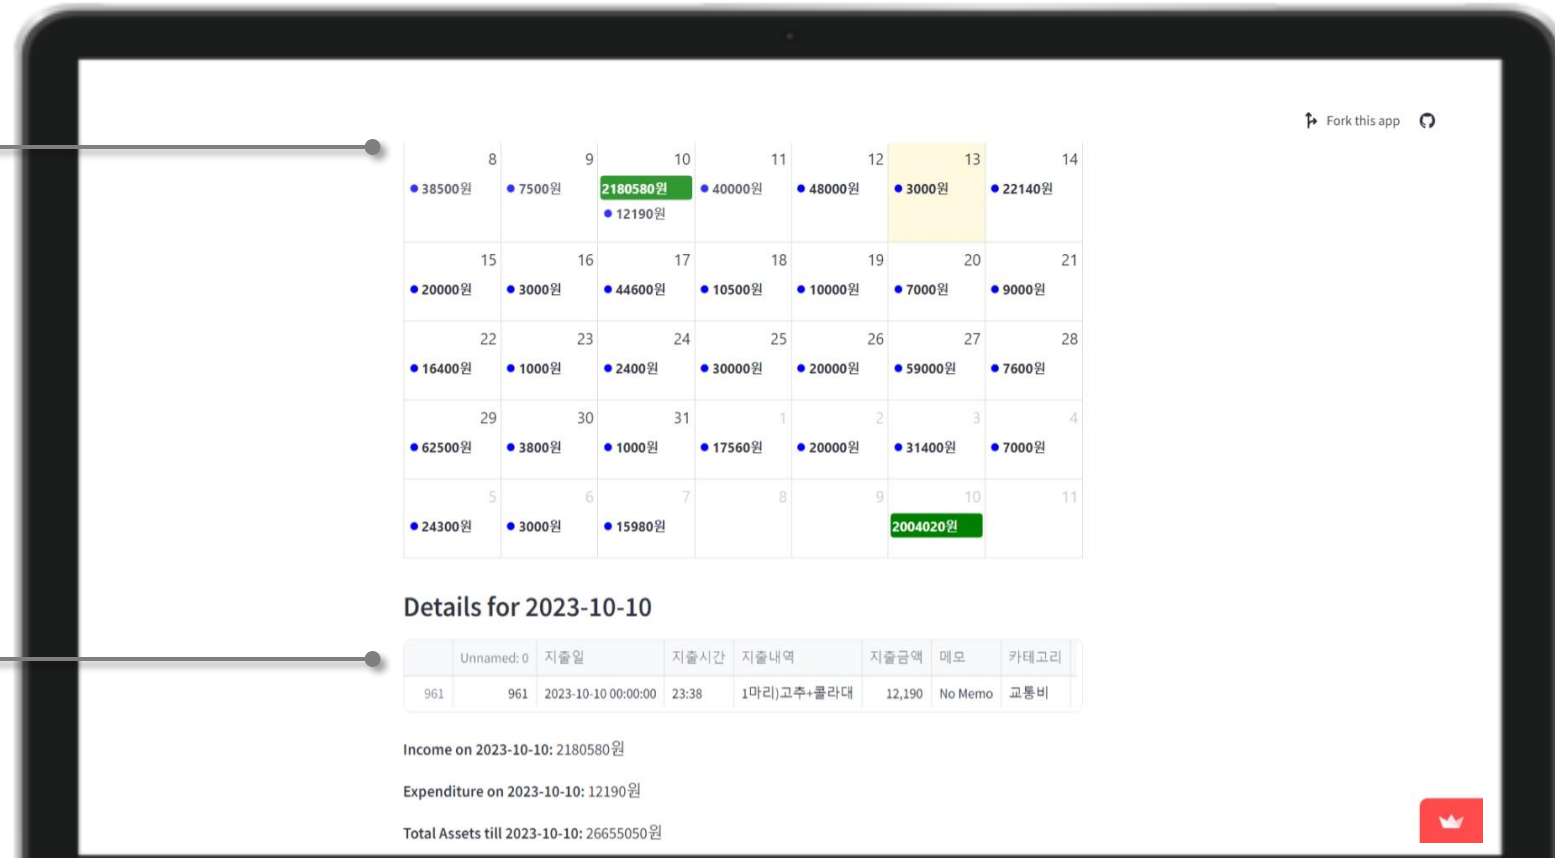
Fork this app

| 8 | 9 | 10 | 11 | 12 | 13 | 14 |
|---|---|---|---|---|---|---|
| 38500원 | 7500원 | 2180580원 12190원 | 40000원 | 48000원 | 3000원 | 22140원 |
| 15 | 16 | 17 | 18 | 19 | 20 | 21 |
| 20000원 | 3000원 | 44600원 | 10500원 | 10000원 | 7000원 | 9000원 |
| 22 | 23 | 24 | 25 | 26 | 27 | 28 |
| 16400원 | 1000원 | 2400원 | 30000원 | 20000원 | 59000원 | 7600원 |
| 29 | 30 | 31 | 1 | 2 | 3 | 4 |
| 62500원 | 3800원 | 1000원 | 17560원 | 20000원 | 31400원 | 7000원 |
| 5 | 6 | 7 | 8 | 9 | 10 | 11 |
| 24300원 | 3000원 | 15980원 | | | 2004020원 | |

Details for 2023-10-10

| | Unnamed: 0 | 지출일 | 지출시간 | 지출내역 | 지출금액 | 메모 | 카테고리 |
|---|---|---|---|---|---|---|---|
| 961 | 961 | 2023-10-10 00:00:00 | 23:38 | 1마리)고추+콜라대 | 12,190 | No Memo | 교통비 |

Income on 2023-10-10: 2180580원

Expenditure on 2023-10-10: 12190원

Total Assets till 2023-10-10: 26655050원